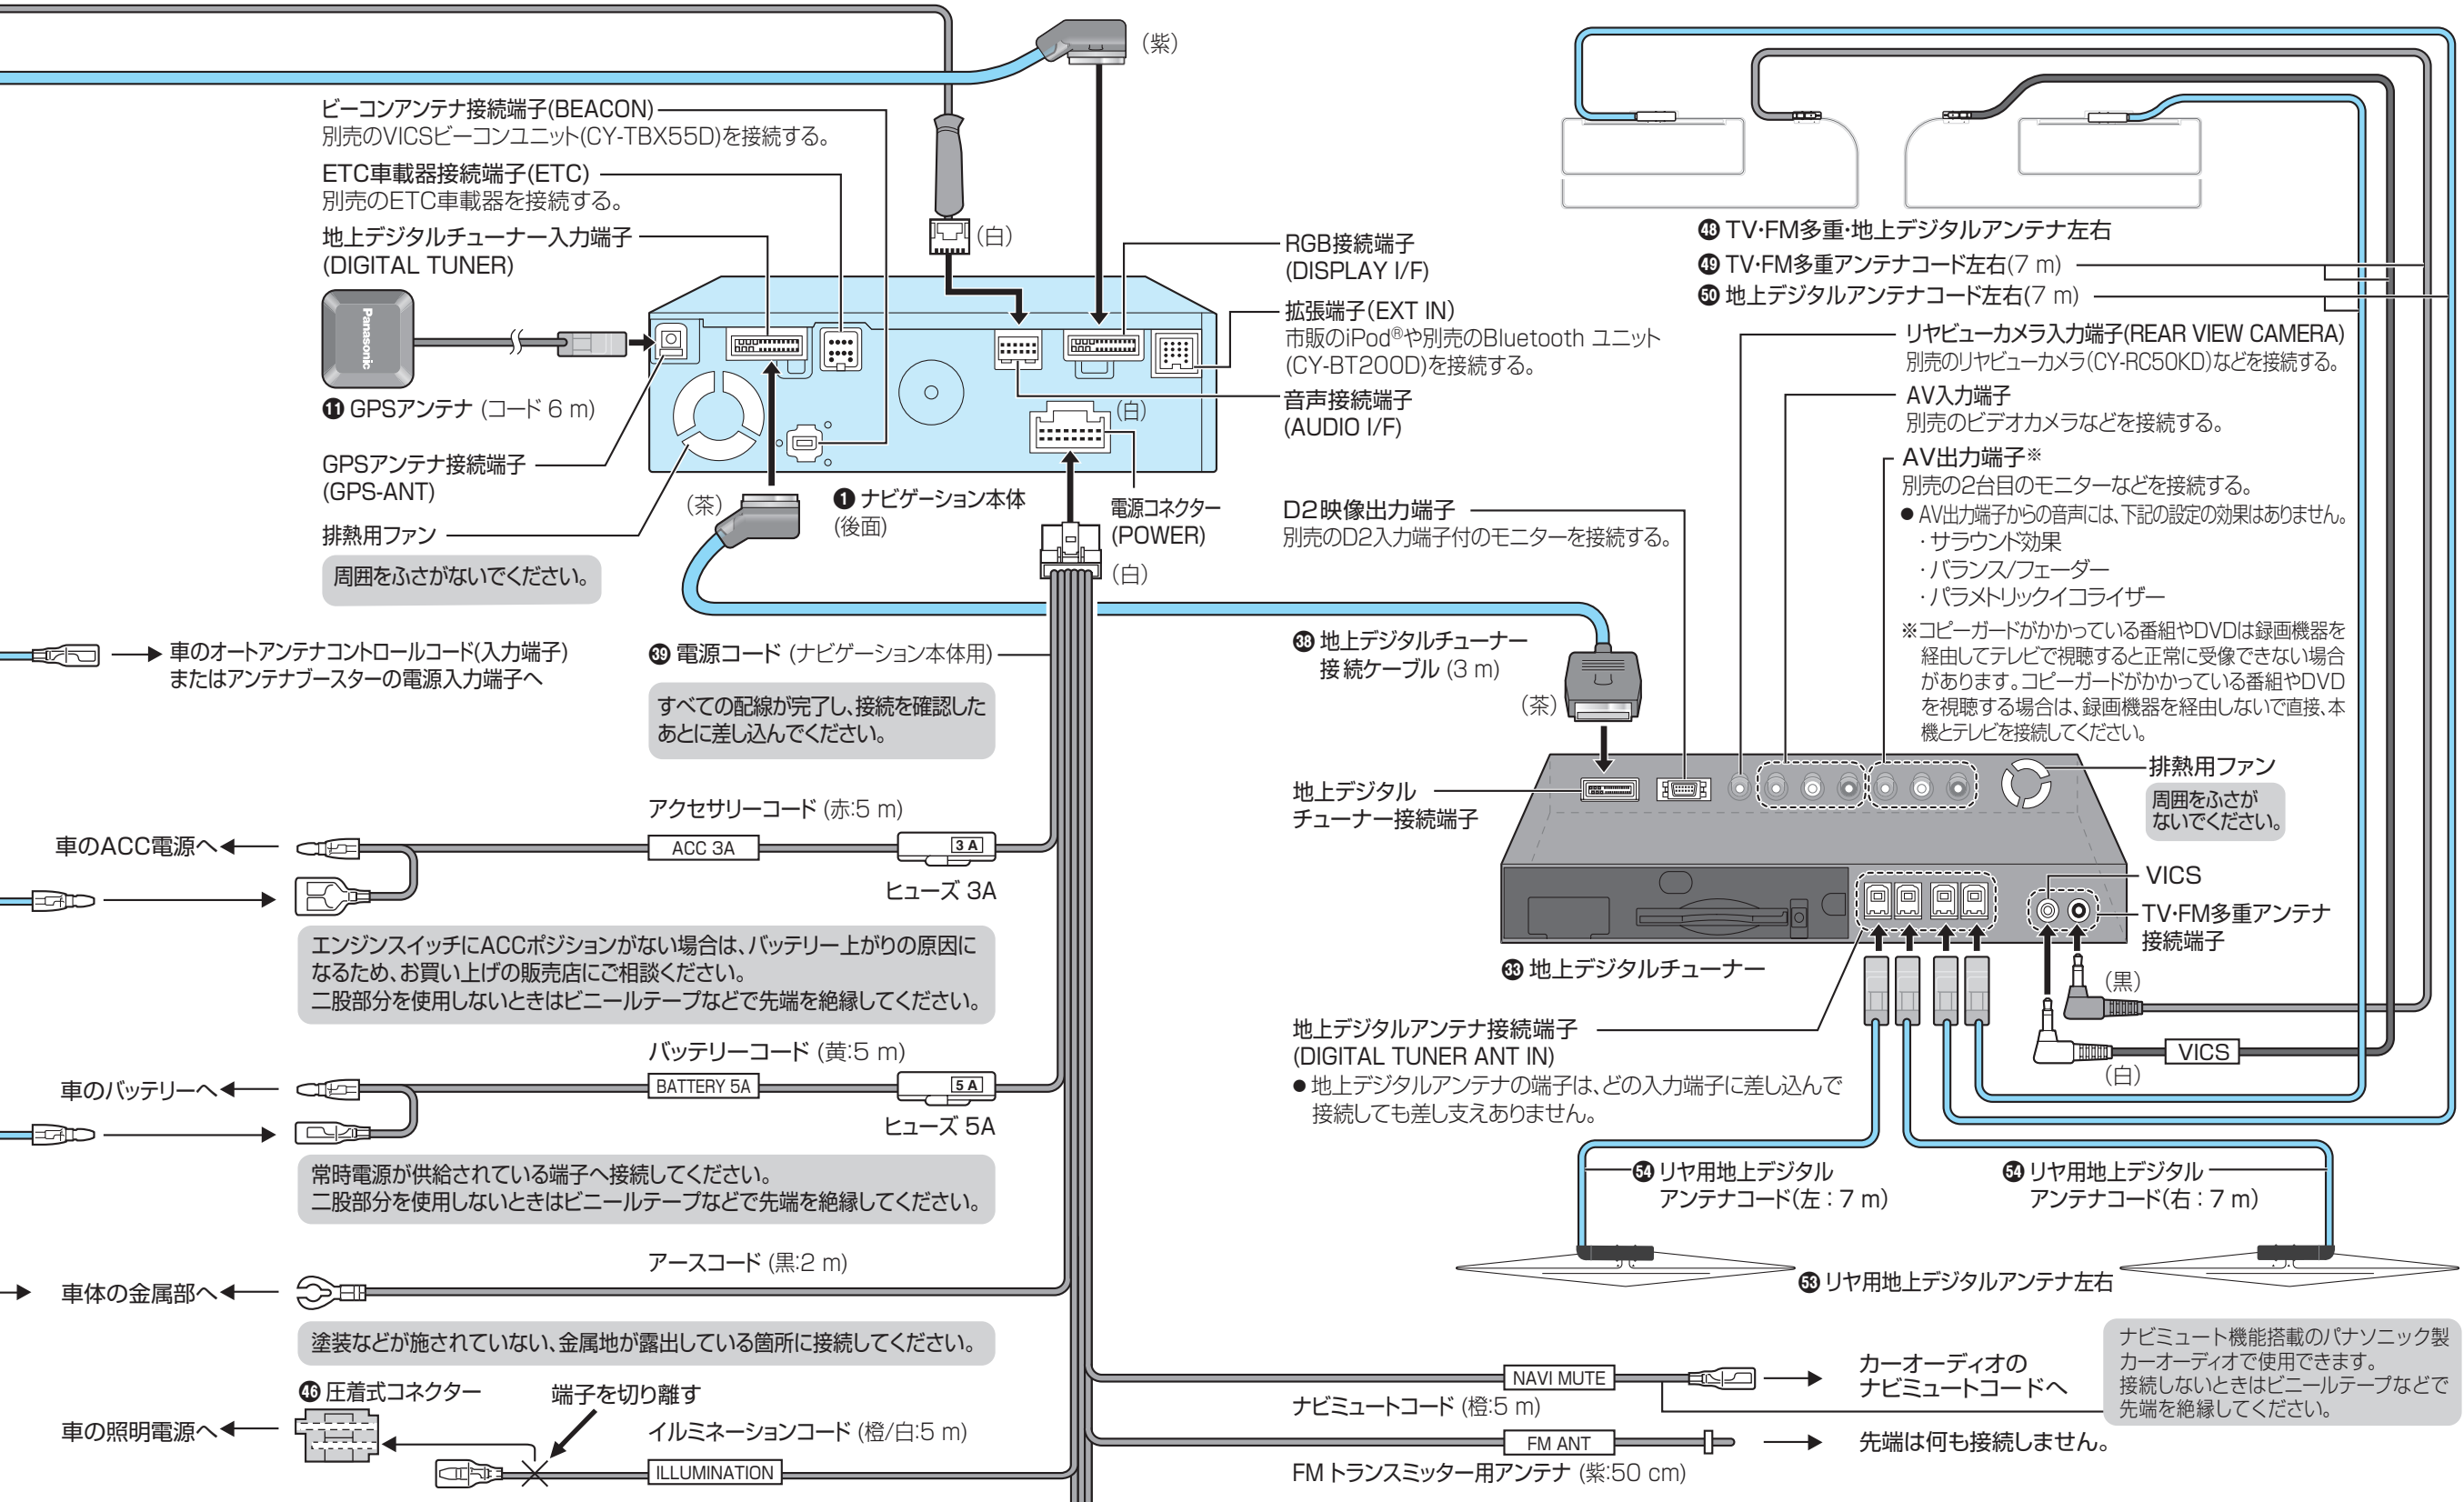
(紫)

ビーコンアンテナ接続端子(BEACON)
別売のVICSビーコンユニット(CY-TBX55D)を接続する。

ETC車載器接続端子(ETC)
別売のETC車載器を接続する。

地上デジタルチューナー入力端子
(DIGITAL TUNER)

(白)

Panasonic

⓫ GPSアンテナ (コード 6 m)

GPSアンテナ接続端子
(GPS-ANT)

排熱用ファン

周囲をふさがないでください。

(茶)

❶ ナビゲーション本体
(後面)

(白)

電源コネクター
(POWER)

(白)

RGB接続端子
(DISPLAY I/F)

拡張端子(EXT IN)
市販のiPod®や別売のBluetooth ユニット
(CY-BT200D)を接続する。

音声接続端子
(AUDIO I/F)

D2映像出力端子
別売のD2入力端子付のモニターを接続する。

㊽ TV･FM多重･地上デジタルアンテナ左右
㊾ TV･FM多重アンテナコード左右(7 m)
㊿ 地上デジタルアンテナコード左右(7 m)

リヤビューカメラ入力端子(REAR VIEW CAMERA)
別売のリヤビューカメラ(CY-RC50KD)などを接続する。

AV入力端子
別売のビデオカメラなどを接続する。

AV出力端子※
別売の2台目のモニターなどを接続する。
● AV出力端子からの音声には、下記の設定の効果はありません。
・サラウンド効果
・バランス/フェーダー
・パラメトリックイコライザー
※コピーガードがかかっている番組やDVDは録画機器を経由してテレビで視聴すると正常に受像できない場合があります。コピーガードがかかっている番組やDVDを視聴する場合は、録画機器を経由しないで直接、本機とテレビを接続してください。

車のオートアンテナコントロールコード(入力端子)
またはアンテナブースターの電源入力端子へ

㊴ 電源コード (ナビゲーション本体用)

すべての配線が完了し、接続を確認したあとに差し込んでください。

㊳ 地上デジタルチューナー
接続ケーブル (3 m)

(茶)

地上デジタル
チューナー接続端子

排熱用ファン

周囲をふさが
ないでください。

アクセサリーコード (赤:5 m)

車のACC電源へ

ACC 3A

3 A

ヒューズ 3A

エンジンスイッチにACCポジションがない場合は、バッテリー上がりの原因になるため、お買い上げの販売店にご相談ください。
二股部分を使用しないときはビニールテープなどで先端を絶縁してください。

VICS

TV･FM多重アンテナ
接続端子

㉝ 地上デジタルチューナー

(黒)

地上デジタルアンテナ接続端子
(DIGITAL TUNER ANT IN)
● 地上デジタルアンテナの端子は、どの入力端子に差し込んで接続しても差し支えありません。

VICS

(白)

バッテリーコード (黄:5 m)

車のバッテリーへ

BATTERY 5A

5 A

ヒューズ 5A

常時電源が供給されている端子へ接続してください。
二股部分を使用しないときはビニールテープなどで先端を絶縁してください。

❺❹ リヤ用地上デジタル
アンテナコード(左 : 7 m)

❺❹ リヤ用地上デジタル
アンテナコード(右 : 7 m)

アースコード (黒:2 m)

車体の金属部へ

❺❸ リヤ用地上デジタルアンテナ左右

塗装などが施されていない、金属地が露出している箇所に接続してください。

㊻ 圧着式コネクター

端子を切り離す

車の照明電源へ

イルミネーションコード (橙/白:5 m)

ILLUMINATION

NAVI MUTE

ナビミュートコード (橙:5 m)

カーオーディオの
ナビミュートコードへ

ナビミュート機能搭載のパナソニック製カーオーディオで使用できます。
接続しないときはビニールテープなどで先端を絶縁してください。

FM ANT

先端は何も接続しません。

FM トランスミッター用アンテナ (紫:50 cm)